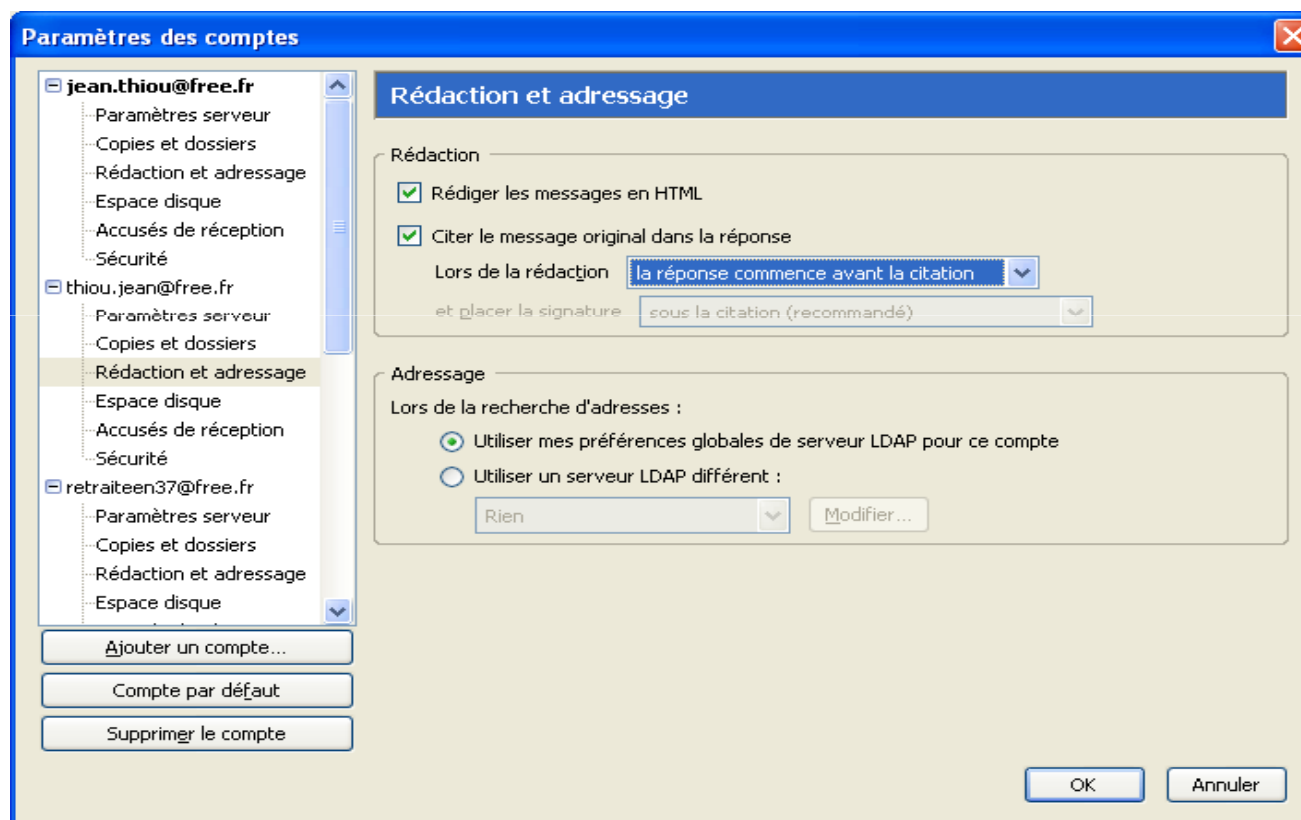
Paramètres des comptes

jean.thiou@free.fr
Paramètres serveur
Copies et dossiers
Rédaction et adressage
Espace disque
Accusés de réception
Sécurité
thiou.jean@free.fr
Paramètres serveur
Copies et dossiers
Rédaction et adressage
Espace disque
Accusés de réception
Sécurité
retraiteen37@free.fr
Paramètres serveur
Copies et dossiers
Rédaction et adressage
Espace disque

Ajouter un compte...
Compte par défaut
Supprimer le compte

Rédaction et adressage

Rédaction
Rédiger les messages en HTML
Citer le message original dans la réponse
Lors de la rédaction la réponse commence avant la citation
et placer la signature sous la citation (recommandé)

Adressage
Lors de la recherche d'adresses :
Utiliser mes préférences globales de serveur LDAP pour ce compte
Utiliser un serveur LDAP différent :
Rien
Modifier...

OK
Annuler